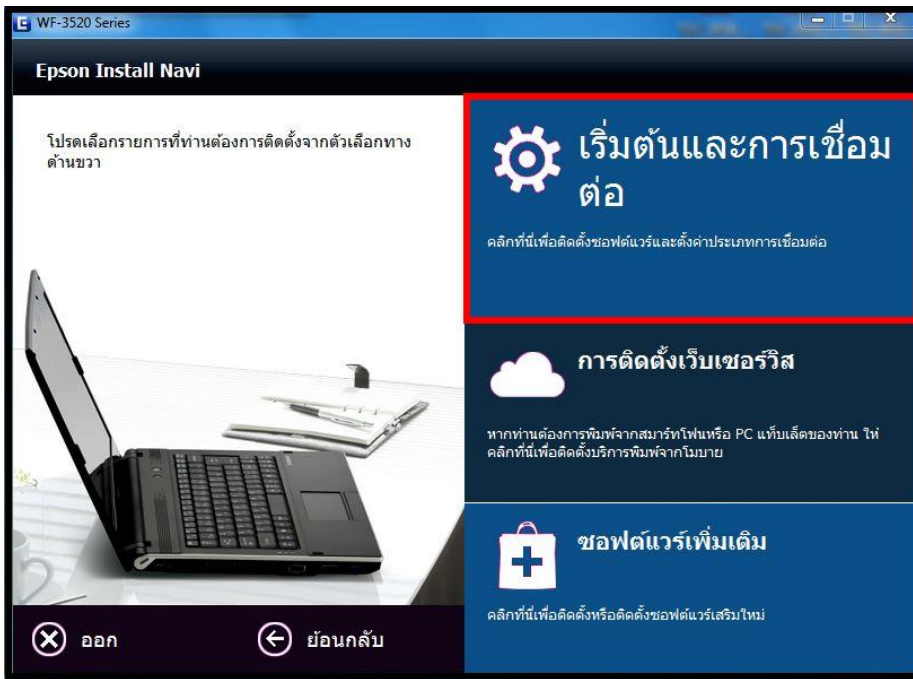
WF-3520 Series

Epson Install Navi

โปรดเลือกรายการที่ท่านต้องการติดตั้งจากตัวเลือกทางด้านขวา

เริ่มต้นและการเชื่อมต่อ

คลิกที่นี่เพื่อติดตั้งซอฟต์แวร์และตั้งค่าประเภทการเชื่อมต่อ

การติดตั้งเว็บเซอร์วิส

หากท่านต้องการพิมพ์จากสมาร์ทโฟนหรือ PC แท็บเล็ตของท่าน ให้คลิกที่นี่เพื่อติดตั้งบริการพิมพ์จากโมบาย

ซอฟต์แวร์เพิ่มเติม

คลิกที่นี่เพื่อติดตั้งหรือติดตั้งซอฟต์แวร์เสริมใหม่

ออก

ย้อนกลับ